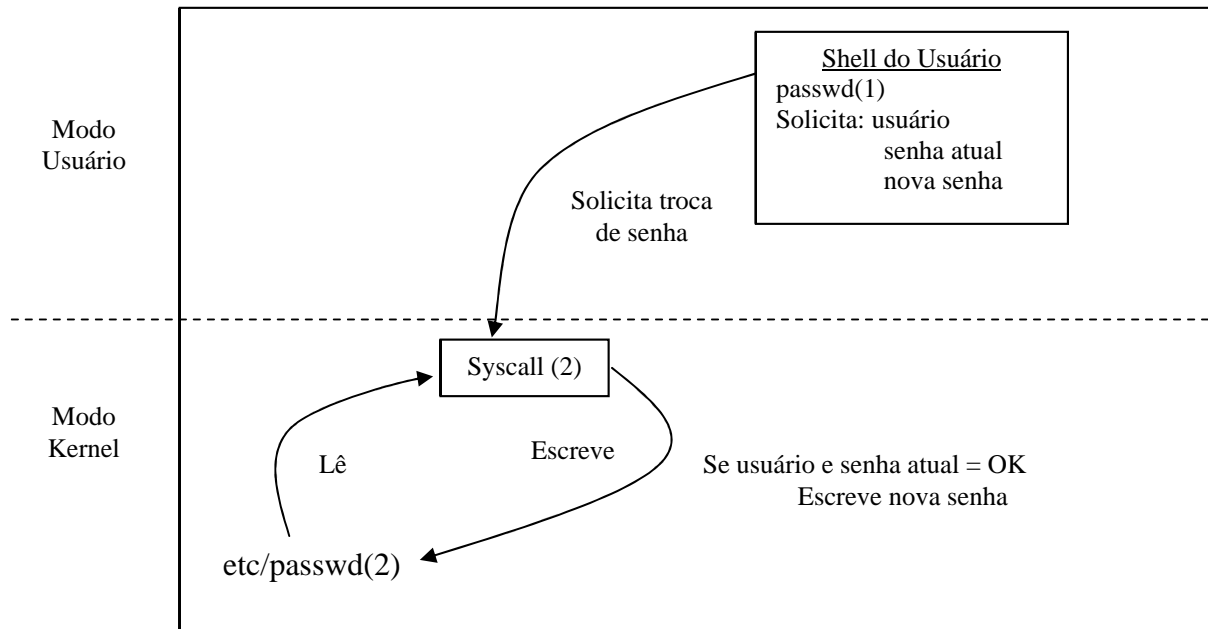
Modo Usuário

Shell do Usuário
passwd(1)
Solicita: usuário
senha atual
nova senha

Solicita troca de senha

Modo Kernel

Syscall (2)

Lê

Escreve

Se usuário e senha atual = OK
Escreve nova senha

etc/passwd(2)